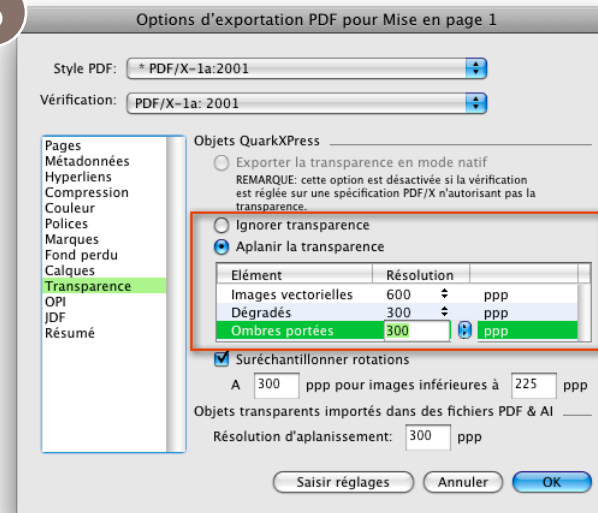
Options d'exportation PDF pour Mise en page 1

Style PDF: * PDF/X-1a:2001

Vérification: PDF/X-1a: 2001

Pages
Métadonnées
Hyperliens
Compression
Couleur
Polices
Marques
Fond perdu
Calques
Transparence
OPI
JDF
Résumé

Objets QuarkXPress

Exporter la transparence en mode natif

REMARQUE: cette option est désactivée si la vérification est réglée sur une spécification PDF/X n'autorisant pas la transparence.

Ignorer transparence

Aplanir la transparence

| Elément | Résolution | |
|---|---|---|
| Images vectorielles | 600 | ppp |
| Dégradés | 300 | ppp |
| Ombres portées | 300 | ppp |

Suréchantillonner rotations

A 300 ppp pour images inférieures à 225 ppp

Objets transparents importés dans des fichiers PDF & AI

Résolution d'aplanissement: 300 ppp

Saisir réglages Annuler OK